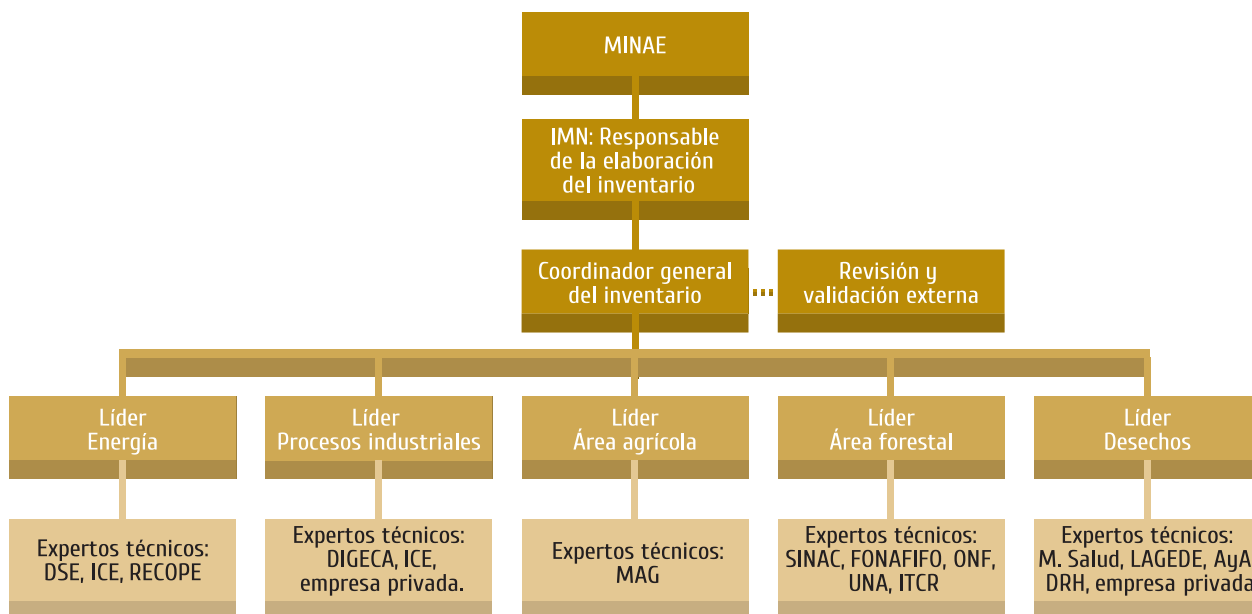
MINAE

IMN: Responsable de la elaboración del inventario

Coordinador general del inventario

Revisión y validación externa

Líder Energía

Líder Procesos industriales

Líder Área agrícola

Líder Área forestal

Líder Desechos

Expertos técnicos: DSE, ICE, RECOPE

Expertos técnicos: DIGECA, ICE, empresa privada.

Expertos técnicos: MAG

Expertos técnicos: SINAC, FONAFIFO, ONF, UNA, ITCR

Expertos técnicos: M. Salud, LAGEDE, AyA, DRH, empresa privada